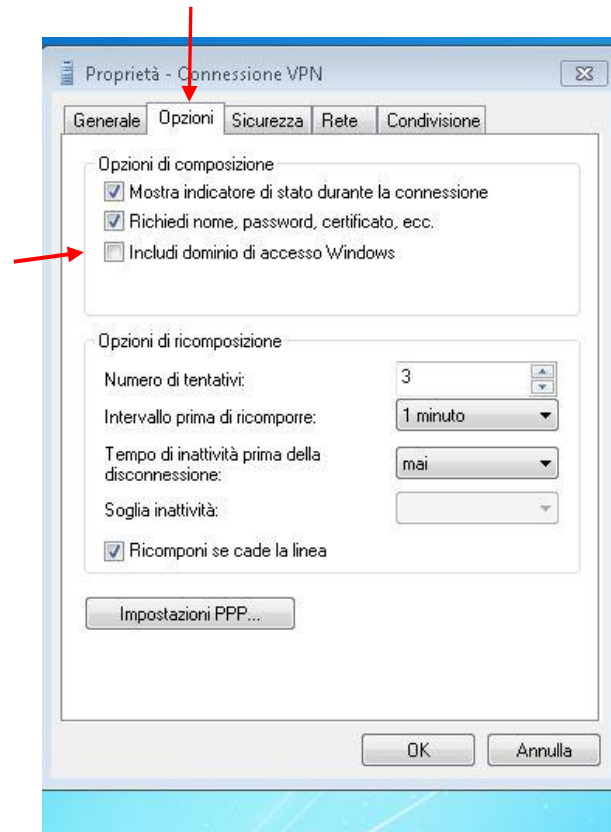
Proprietà - Connessione VPN

Generale | Opzioni | Sicurezza | Rete | Condivisione

Opzioni di composizione

Mostra indicatore di stato durante la connessione

Richiedi nome, password, certificato, ecc.

Includi dominio di accesso Windows

Opzioni di ricomposizione

Numero di tentativi: 3

Intervallo prima di ricomporre: 1 minuto

Tempo di inattività prima della disconnessione: mai

Soglia inattività:

Ricomponi se cade la linea

Impostazioni PPP...

OK

Annulla